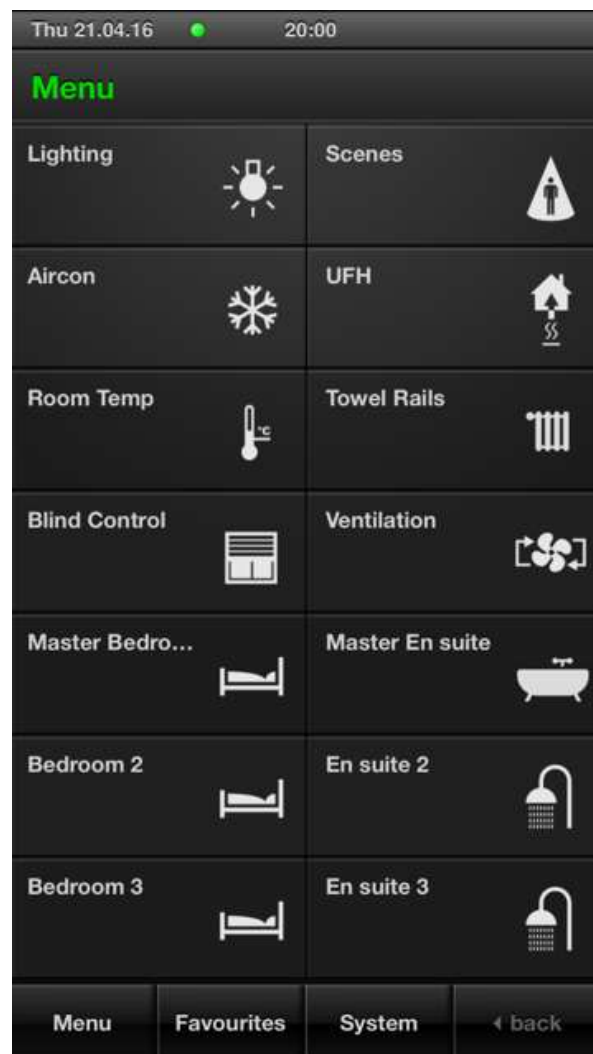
Thu 21.04.16 20:00

Menu

Lighting

Scenes

Aircon

UFH

Room Temp

°C

Towel Rails

Blind Control

Ventilation

Master Bedro...

Master En suite

Bedroom 2

En suite 2

Bedroom 3

En suite 3

Menu

Favourites

System

◂ back